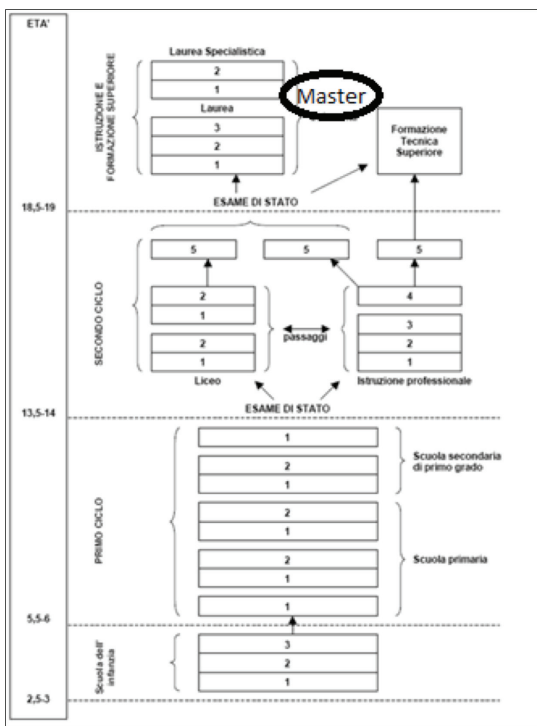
ETA'

ISTRUZIONE E FORMAZIONE SUPERIORE

Laurea Specialistica
2
1

Master

Laurea
3
2
1

Formazione Tecnica Superiore

ESAME DI STATO

18,5-19

SECONDO CICLO

5
5
5

2
1
2
1

passaggi

4
3
2
1

Liceo

Istruzione professionale

ESAME DI STATO

13,5-14

PRIMO CICLO

1
2
1

Scuola secondaria di primo grado

2
1
2
1
1

Scuola primaria

5,5-6

Scuola dell' infanzia

3
2
1

2,5-3